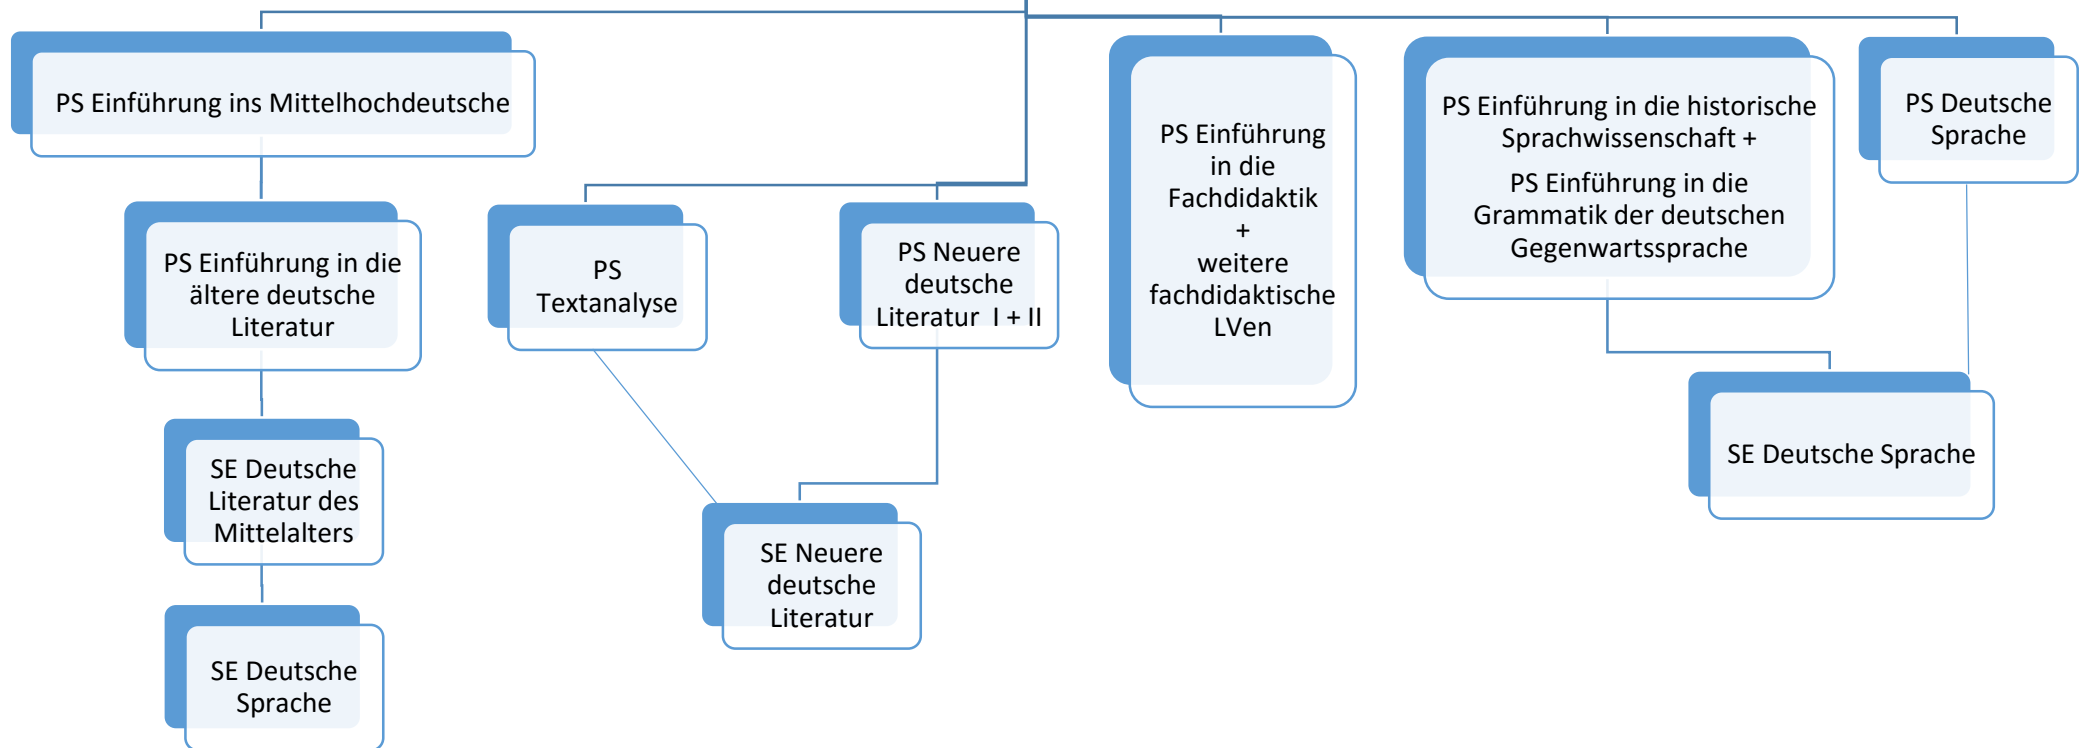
PS Einführung ins Mittelhochdeutsche

PS Einführung in die ältere deutsche Literatur

SE Deutsche Literatur des Mittelalters

SE Deutsche Sprache

PS Textanalyse

PS Neuere deutsche Literatur I + II

SE Neuere deutsche Literatur

PS Einführung in die Fachdidaktik + weitere fachdidaktische LVen

PS Einführung in die historische Sprachwissenschaft +

PS Einführung in die Grammatik der deutschen Gegenwartssprache

PS Deutsche Sprache

SE Deutsche Sprache